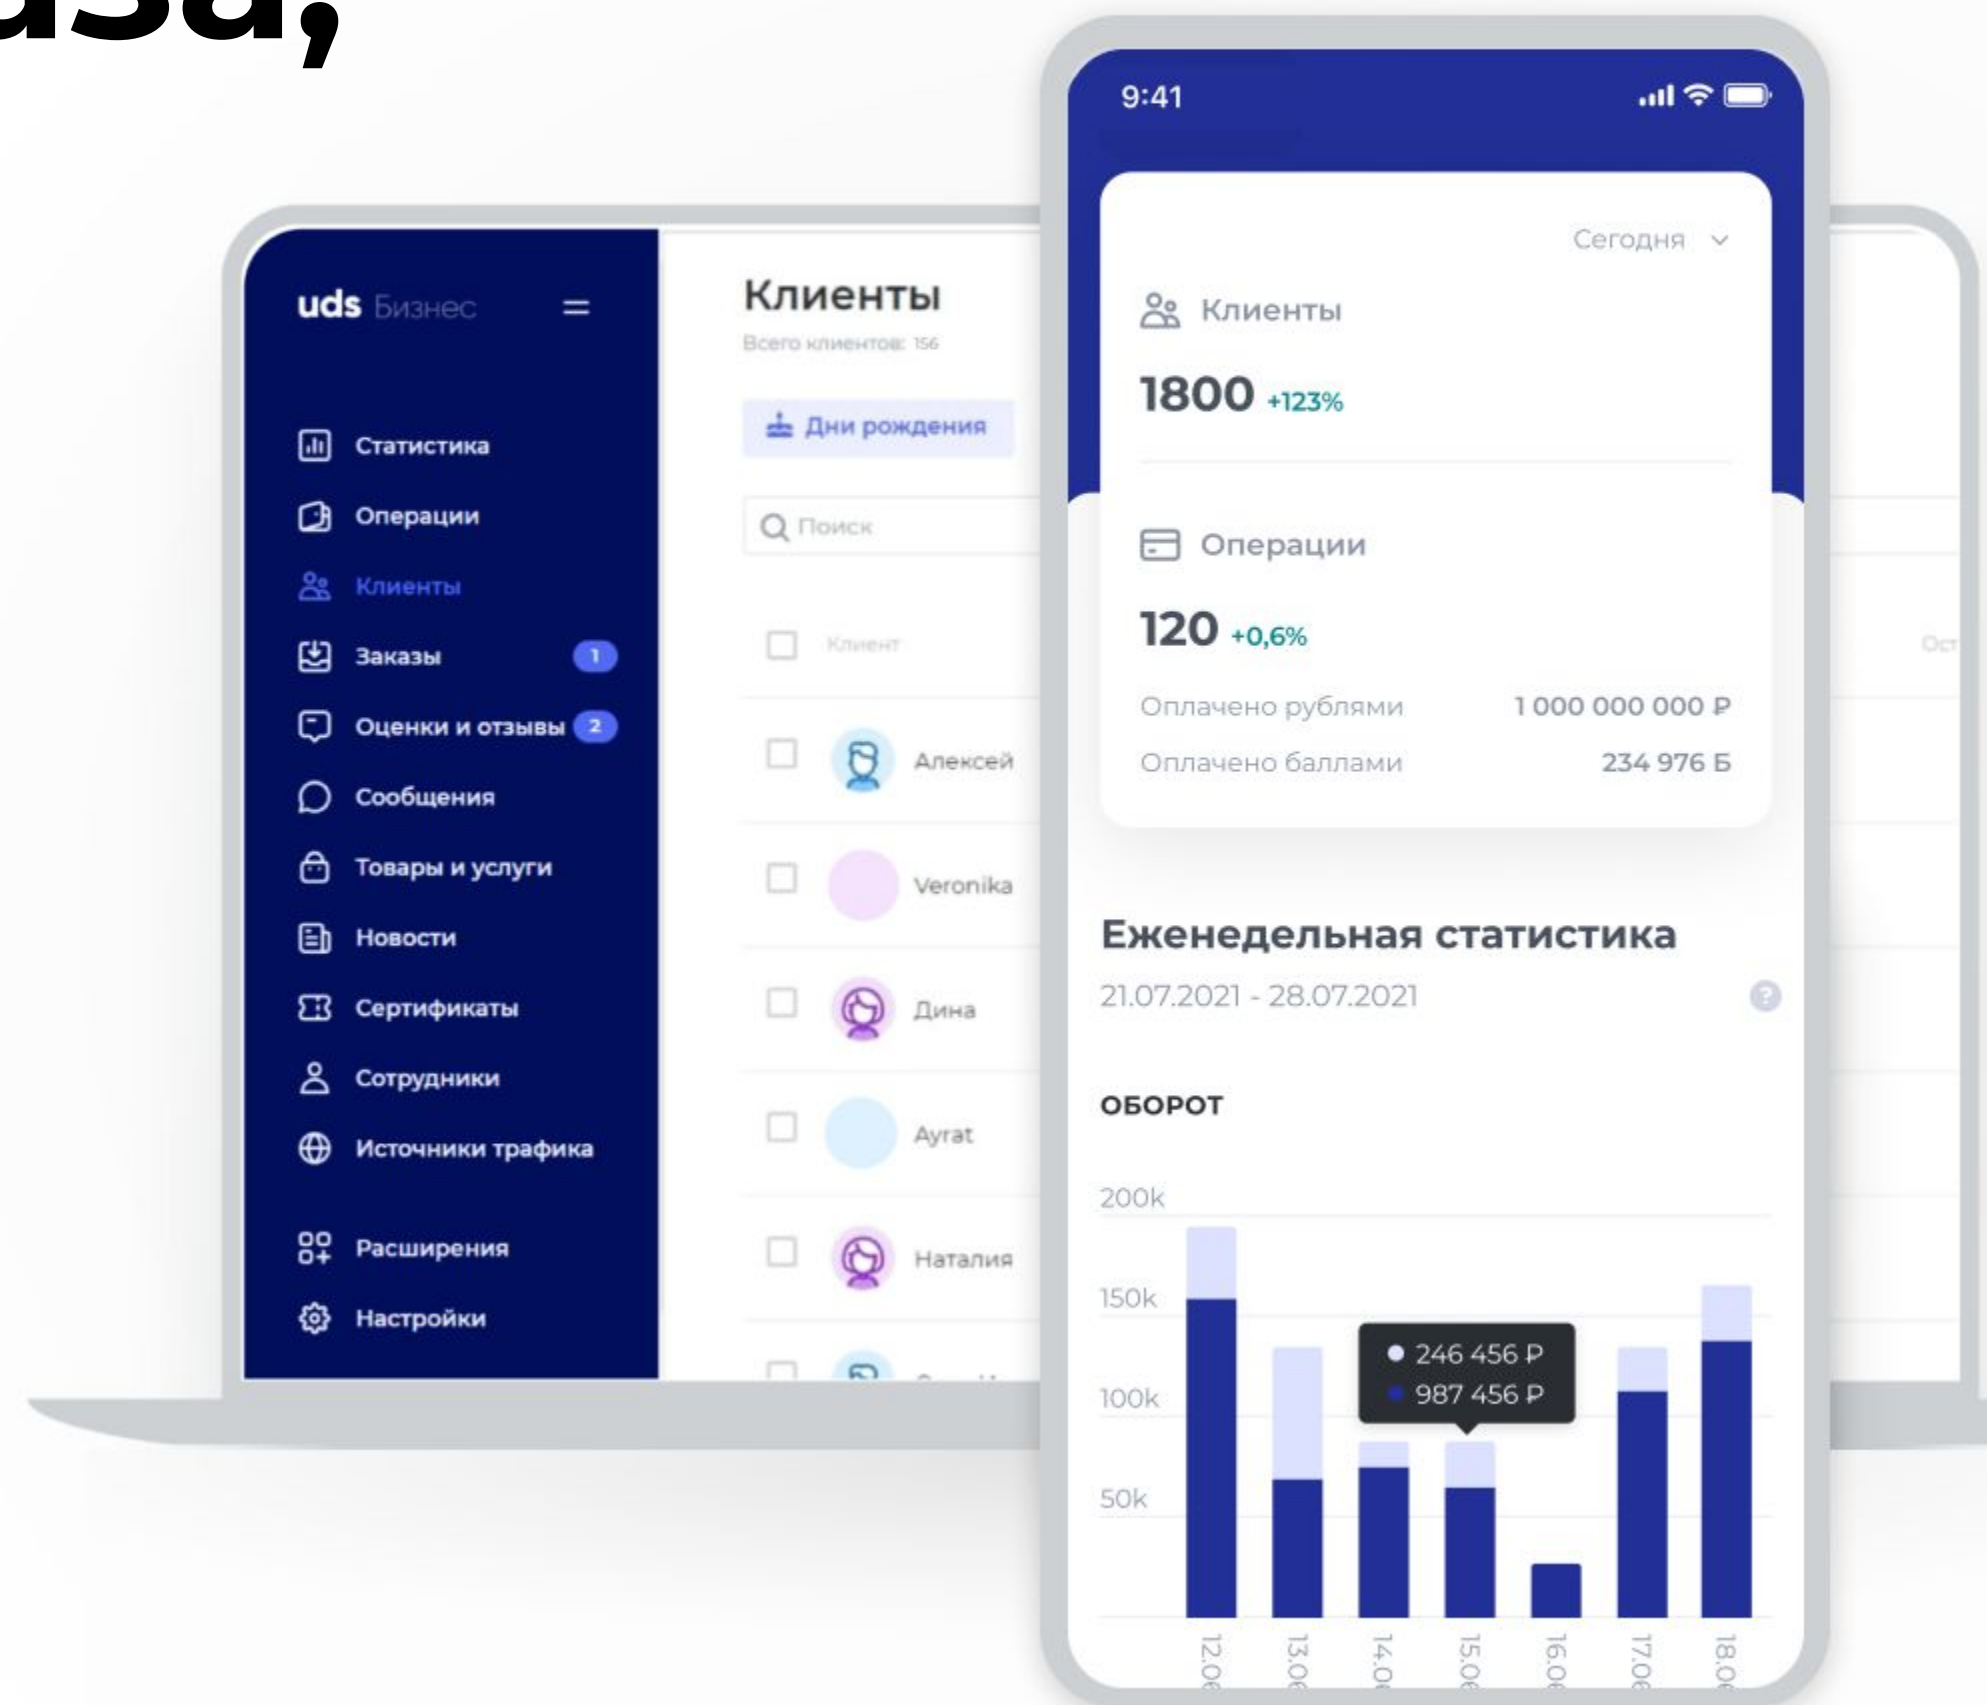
аза,

uds Бизнес

Статистика
Операции
Клиенты
Заказы 1
Оценки и отзывы 2
Сообщения
Товары и услуги
Новости
Сертификаты
Сотрудники
Источники трафика
Расширения
Настройки

Клиенты
Всего клиентов: 156
Дни рождения
Поиск
Клиент
Алексей
Veronika
Дина
Ayrat
Наталия

9:41

Сегодня

Клиенты
1800 +123%

Операции
120 +0,6%
Оплачено рублями 1 000 000 000 ₽
Оплачено баллами 234 976 Б

Еженедельная статистика
21.07.2021 - 28.07.2021

ОБОРОТ
200k
150k
100k
50k
246 456 ₽
987 456 ₽
12.0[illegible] 13.0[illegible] 14.0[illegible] 15.0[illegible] 16.0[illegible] 17.0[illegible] 18.0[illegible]